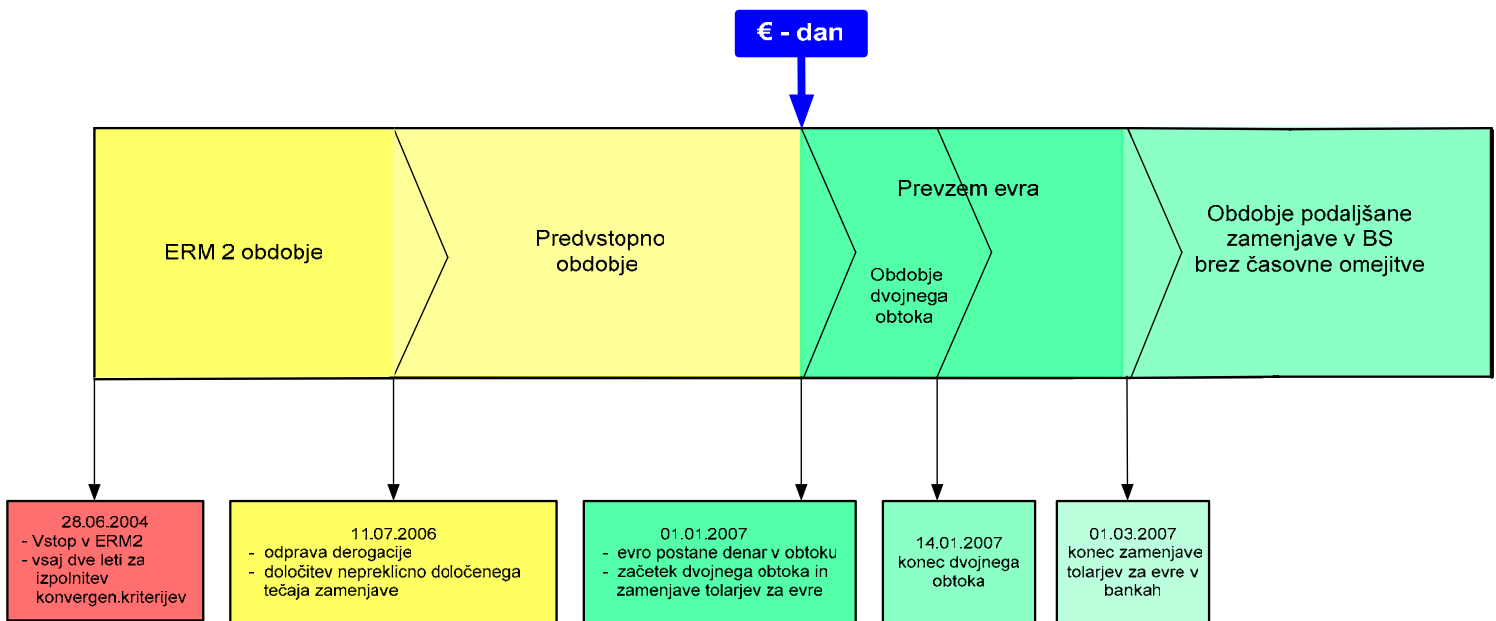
€ - dan

ERM 2 obdobje

Predvstopno obdobje

Prevzem evra

Obdobje dvojnega obtoka

Obdobje podaljšane zamenjave v BS brez časovne omejitve

28.06.2004
- Vstop v ERM2
- vsaj dve leti za izpolnitev konvergen.kriterijev

11.07.2006
- odprava derogacije
- določitev nepreklicno določenega tečaja zamenjave

01.01.2007
- evro postane denar v obtoku
- začetek dvojnega obtoka in zamenjave tolarjev za evre

14.01.2007
konec dvojnega obtoka

01.03.2007
konec zamenjave tolarjev za evre v bankah